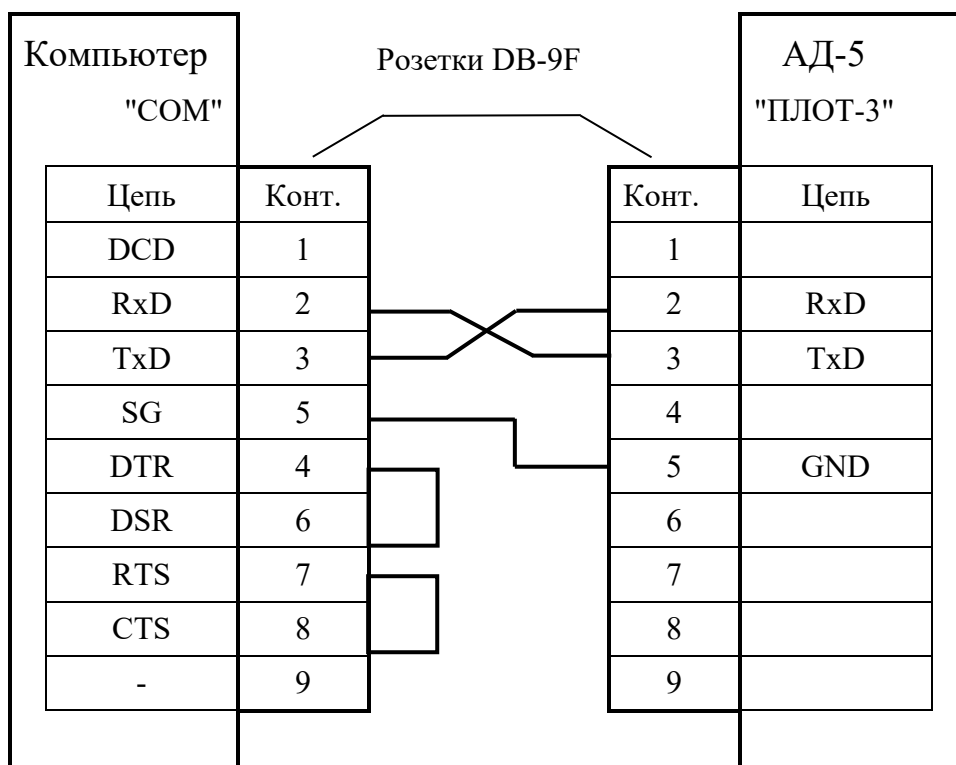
Компьютер
"COM"

Розетки DB-9F

АД-5
"ПЛОТ-3"

| Цепь | Конт. |
|---|---|
| DCD | 1 |
| RxD | 2 |
| TxD | 3 |
| SG | 5 |
| DTR | 4 |
| DSR | 6 |
| RTS | 7 |
| CTS | 8 |
| - | 9 |

| Конт. | Цепь |
|---|---|
| 1 | |
| 2 | RxD |
| 3 | TxD |
| 4 | |
| 5 | GND |
| 6 | |
| 7 | |
| 8 | |
| 9 | |